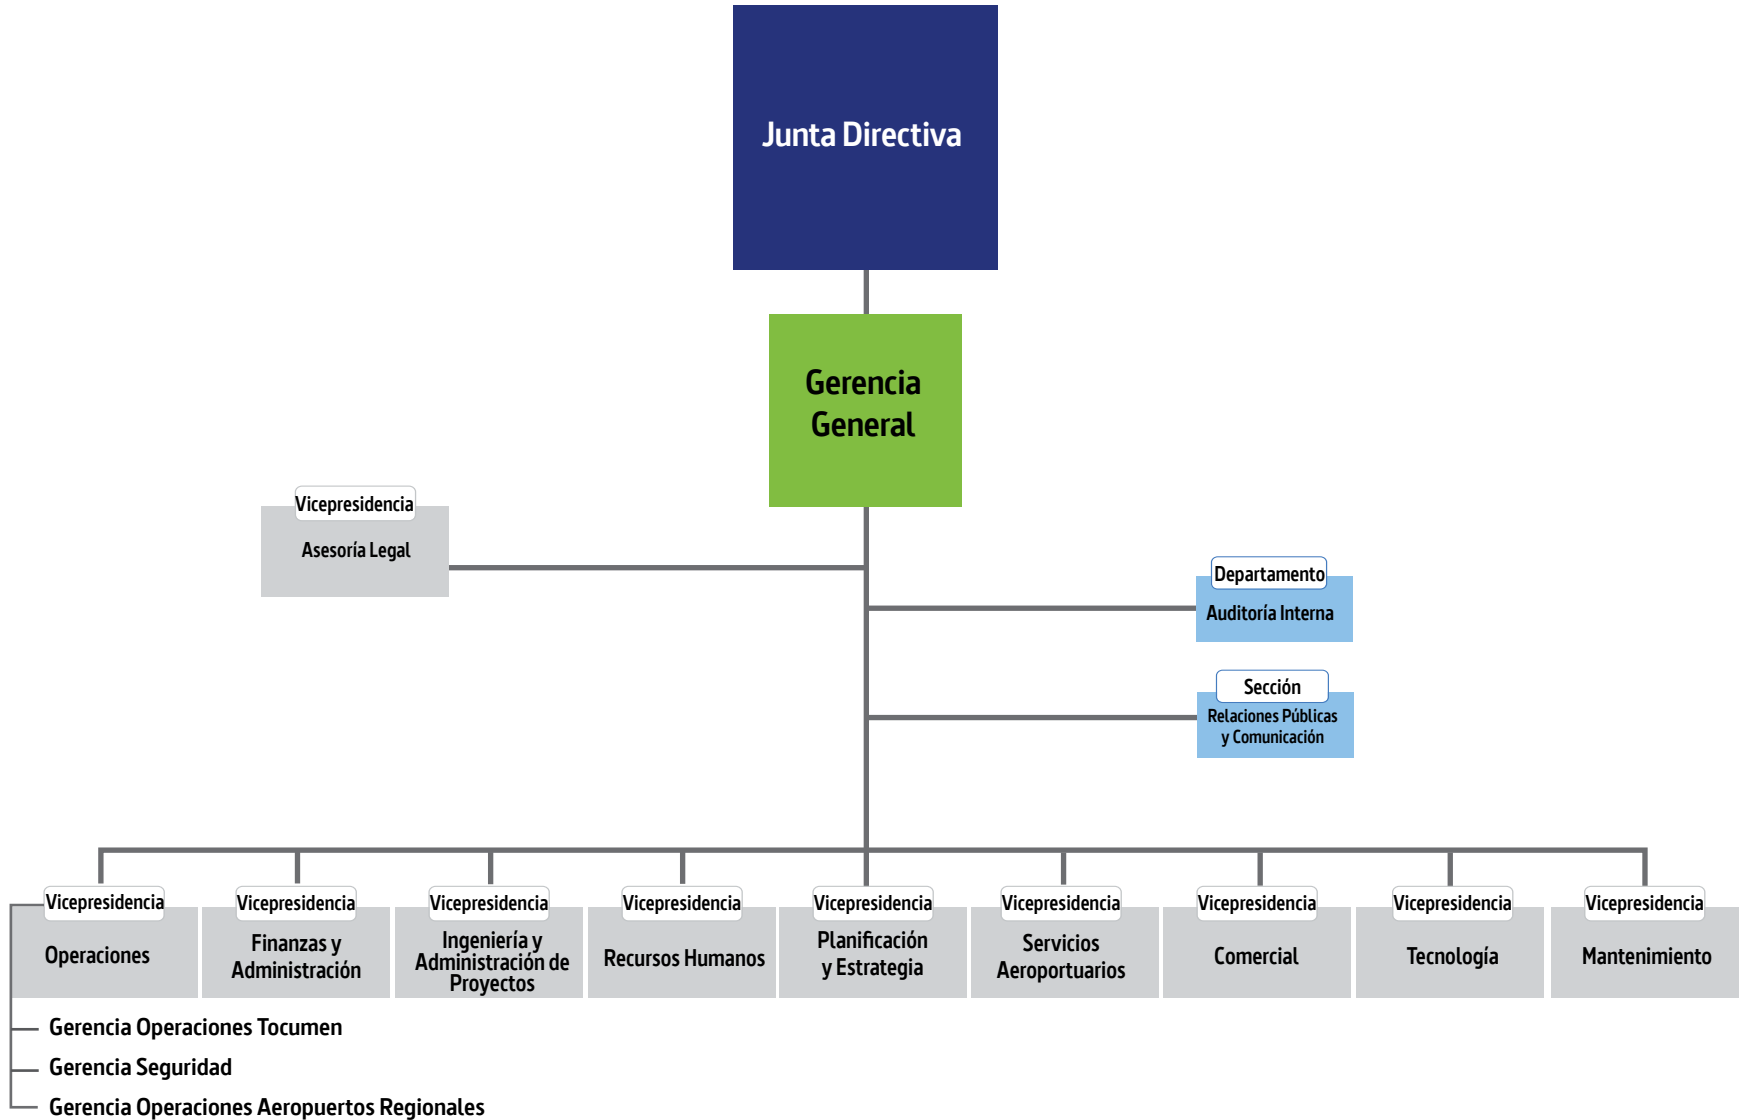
Junta Directiva

Gerencia General

Vicepresidencia
Asesoría Legal

Departamento
Auditoría Interna

Sección
Relaciones Públicas y Comunicación

Vicepresidencia
Operaciones

Vicepresidencia
Finanzas y Administración

Vicepresidencia
Ingeniería y Administración de Proyectos

Vicepresidencia
Recursos Humanos

Vicepresidencia
Planificación y Estrategia

Vicepresidencia
Servicios Aeroportuarios

Vicepresidencia
Comercial

Vicepresidencia
Tecnología

Vicepresidencia
Mantenimiento

Gerencia Operaciones Tocumen
Gerencia Seguridad
Gerencia Operaciones Aeropuertos Regionales